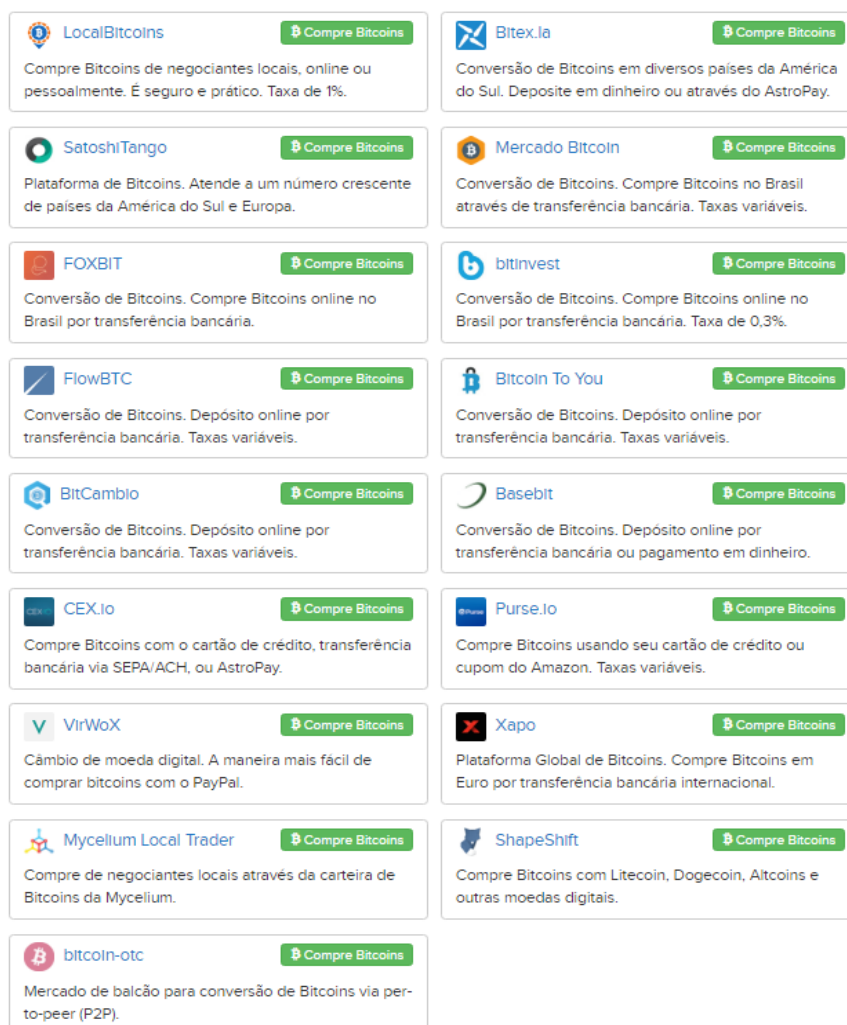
LocalBitcoins
₿ Compre Bitcoins
Compre Bitcoins de negociantes locais, online ou pessoalmente. É seguro e prático. Taxa de 1%.

Bitex.la
₿ Compre Bitcoins
Conversão de Bitcoins em diversos países da América do Sul. Deposite em dinheiro ou através do AstroPay.

SatoshiTango
₿ Compre Bitcoins
Plataforma de Bitcoins. Atende a um número crescente de países da América do Sul e Europa.

Mercado Bitcoin
₿ Compre Bitcoins
Conversão de Bitcoins. Compre Bitcoins no Brasil através de transferência bancária. Taxas variáveis.

FOXBIT
₿ Compre Bitcoins
Conversão de Bitcoins. Compre Bitcoins online no Brasil por transferência bancária.

bitinvest
₿ Compre Bitcoins
Conversão de Bitcoins. Compre Bitcoins online no Brasil por transferência bancária. Taxa de 0,3%.

FlowBTC
₿ Compre Bitcoins
Conversão de Bitcoins. Depósito online por transferência bancária. Taxas variáveis.

Bitcoin To You
₿ Compre Bitcoins
Conversão de Bitcoins. Depósito online por transferência bancária. Taxas variáveis.

BitCambio
₿ Compre Bitcoins
Conversão de Bitcoins. Depósito online por transferência bancária. Taxas variáveis.

Basebit
₿ Compre Bitcoins
Conversão de Bitcoins. Depósito online por transferência bancária ou pagamento em dinheiro.

CEX.io
₿ Compre Bitcoins
Compre Bitcoins com o cartão de crédito, transferência bancária via SEPA/ACH, ou AstroPay.

Purse.io
₿ Compre Bitcoins
Compre Bitcoins usando seu cartão de crédito ou cupom do Amazon. Taxas variáveis.

VirWoX
₿ Compre Bitcoins
Câmbio de moeda digital. A maneira mais fácil de comprar bitcoins com o PayPal.

Xapo
₿ Compre Bitcoins
Plataforma Global de Bitcoins. Compre Bitcoins em Euro por transferência bancária internacional.

Mycelium Local Trader
₿ Compre Bitcoins
Compre de negociantes locais através da carteira de Bitcoins da Mycelium.

ShapeShift
₿ Compre Bitcoins
Compre Bitcoins com Litecoin, Dogecoin, Altcoins e outras moedas digitais.

bitcoin-otc
₿ Compre Bitcoins
Mercado de balcão para conversão de Bitcoins via per-to-peer (P2P).